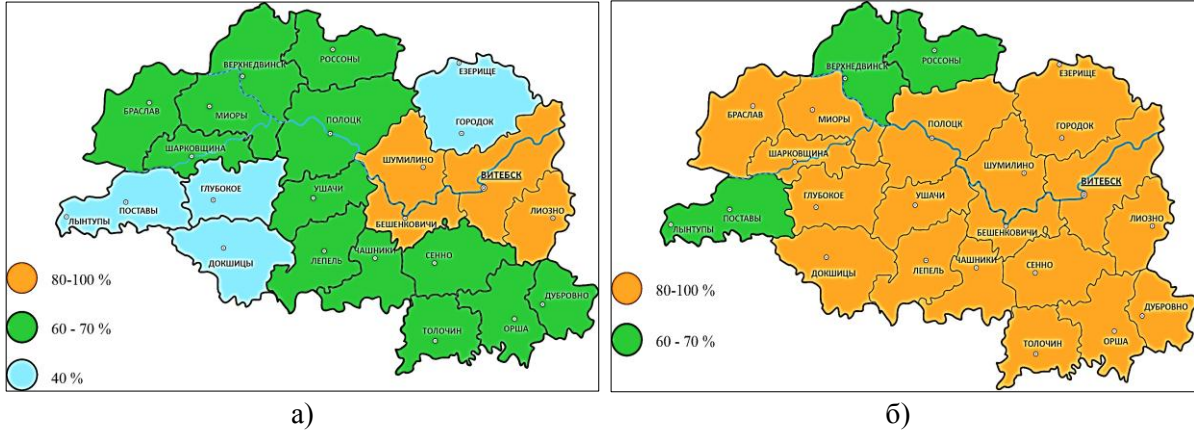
РОССОНЫ
ВЕРХНЕДВИНСК
ЕЗЕРИЩЕ
БРАСЛАВ
МИОРЫ
ПОЛОЦК
ГОРОДОК
ШАРКОВЩИНА
ШУМИЛИНО
ВИТЕБСК
ГЛУБОКОЕ
УШАЧИ
ЛЫНТУПЫ
ПОСТАВЫ
БЕШЕНКОВИЧИ
ЛИОЗНО
ДОКШИЦЫ
ЛЕПЕЛЬ
ЧАШНИКИ
СЕННО
ДУБРОВНО
ТОЛОЧИН
ОРША
80-100 %
60 - 70 %
40 %
а)

ВЕРХНЕДВИНСК
РОССОНЫ
ЕЗЕРИЩЕ
БРАСЛАВ
МИОРЫ
ПОЛОЦК
ГОРОДОК
ШАРКОВЩИНА
ШУМИЛИНО
ВИТЕБСК
ГЛУБОКОЕ
УШАЧИ
ПОСТАВЫ
ЛЫНТУПЫ
ЛИОЗНО
БЕШЕНКОВИЧИ
ДОКШИЦЫ
ЛЕПЕЛЬ
ЧАШНИКИ
СЕННО
ДУБРОВНО
ТОЛОЧИН
ОРША
80-100 %
60 - 70 %
б)